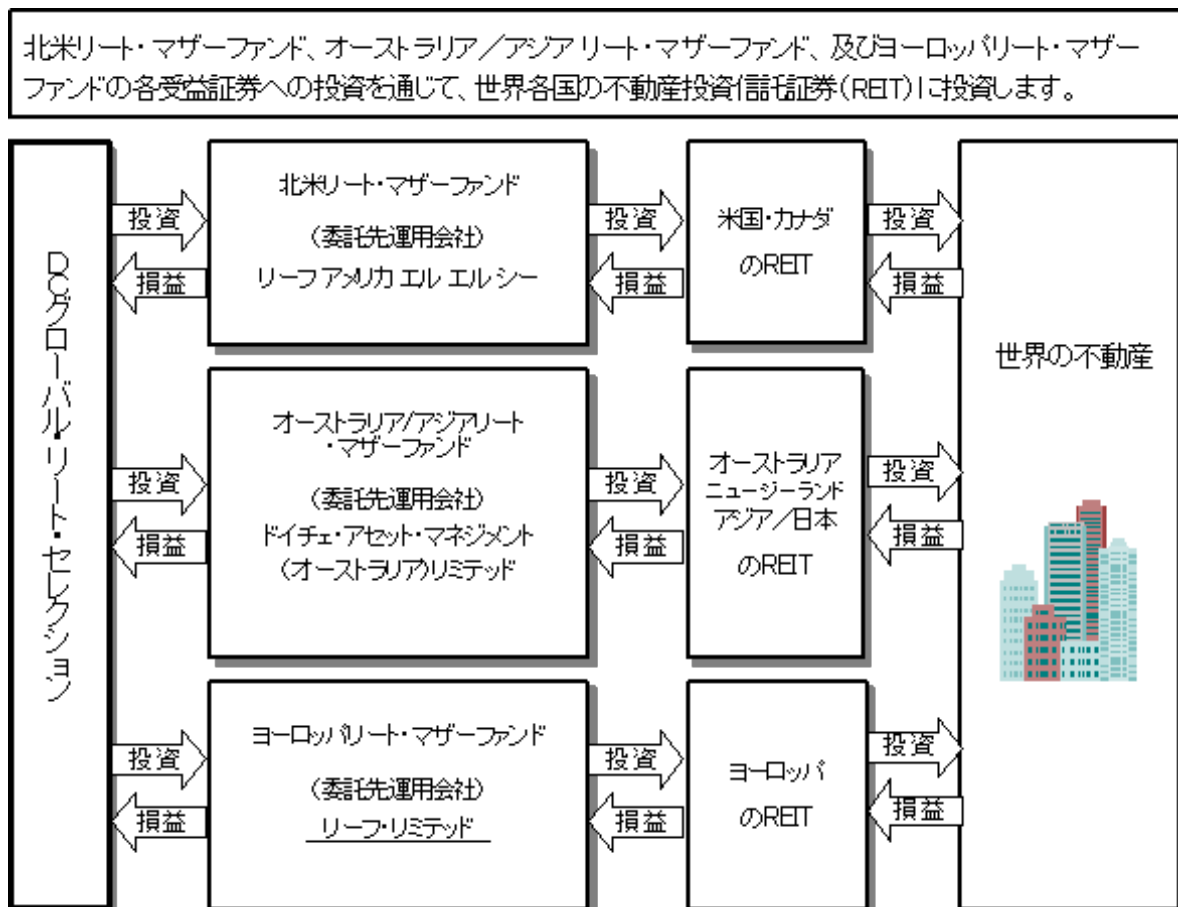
北米リート・マザーファンド、オーストラリア／アジア リート・マザーファンド、及びヨーロッパリート・マザーファンドの各受益証券への投資を通じて、世界各国の不動産投資信託証券（REIT）に投資します。

DCグローバル・リート・セレクション

投資
損益

北米リート・マザーファンド
（委託先運用会社）
リーフ アメリカ エル エル シー

投資
損益

米国・カナダ
のREIT

投資
損益

オーストラリア/アジアリート・マザーファンド
（委託先運用会社）
ドイチェ・アセット・マネジメント（オーストラリア）リミテッド

投資
損益

オーストラリア
ニュージーランド
アジア／日本
のREIT

投資
損益

ヨーロッパリート・マザーファンド
（委託先運用会社）
リーフ・リミテッド

投資
損益

ヨーロッパ
のREIT

投資
損益

世界の不動産